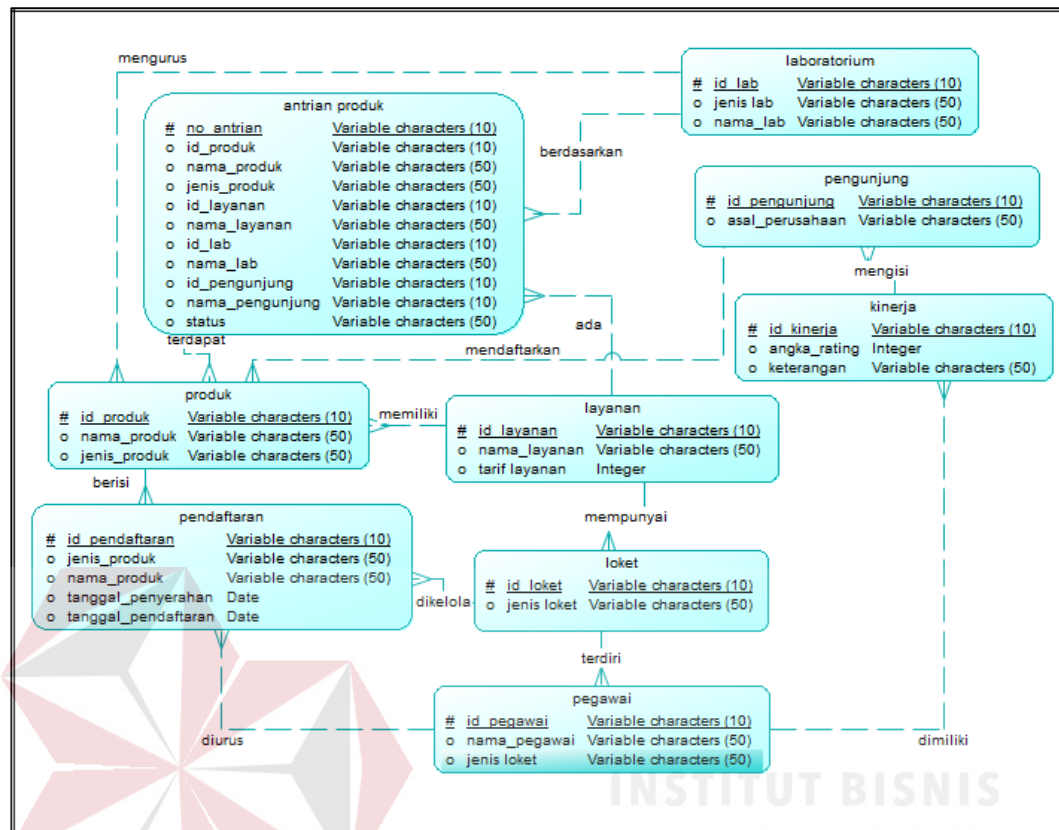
mengurus

laboratorium

| # | id_lab | Variable characters (10) |
|---|---|---|
| o | jenis lab | Variable characters (50) |
| o | nama_lab | Variable characters (50) |

antrian produk

| # | no_antrian | Variable characters (10) |
|---|---|---|
| o | id_produk | Variable characters (10) |
| o | nama_produk | Variable characters (50) |
| o | jenis_produk | Variable characters (50) |
| o | id_layanan | Variable characters (10) |
| o | nama_layanan | Variable characters (50) |
| o | id_lab | Variable characters (10) |
| o | nama_lab | Variable characters (50) |
| o | id_pengunjung | Variable characters (10) |
| o | nama_pengunjung | Variable characters (10) |
| o | status | Variable characters (50) |

berdasarkan

pengunjung

| # | id_pengunjung | Variable characters (10) |
|---|---|---|
| o | asal_perusahaan | Variable characters (50) |

mengisi

kinerja

| # | id_kinerja | Variable characters (10) |
|---|---|---|
| o | angka_rating | Integer |
| o | keterangan | Variable characters (50) |

ada

terdapat

mendaftarkan

produk

| # | id_produk | Variable characters (10) |
|---|---|---|
| o | nama_produk | Variable characters (50) |
| o | jenis_produk | Variable characters (50) |

memiliki

layanan

| # | id_layanan | Variable characters (10) |
|---|---|---|
| o | nama_layanan | Variable characters (50) |
| o | tarif layanan | Integer |

berisi

pendaftaran

| # | id_pendaftaran | Variable characters (10) |
|---|---|---|
| o | jenis_produk | Variable characters (50) |
| o | nama_produk | Variable characters (50) |
| o | tanggal_penyerahan | Date |
| o | tanggal_pendaftaran | Date |

mempunyai

loket

| # | id_loket | Variable characters (10) |
|---|---|---|
| o | jenis loket | Variable characters (50) |

dikelola

terdiri

pegawai

| # | id_pegawai | Variable characters (10) |
|---|---|---|
| o | nama_pegawai | Variable characters (50) |
| o | jenis loket | Variable characters (50) |

diurus

dimiliki

INSTITUT BISNIS